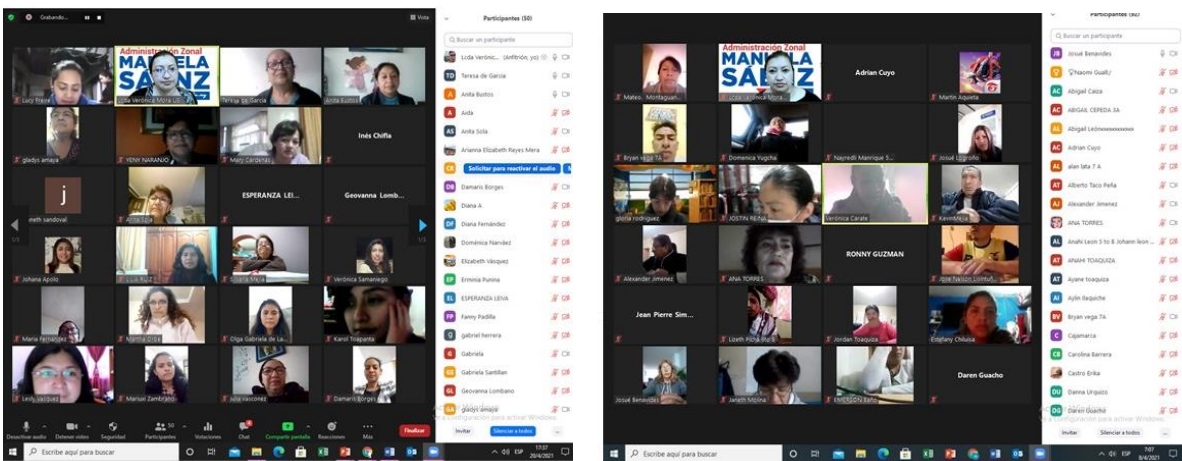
Grabando...

Vista

Participantes (50)

Buscar un participante

Administración Zonal
MANUELA SAENZ

Lucy Freire
Lcda Verónica Mora
Teresa de Garcia
Anita Bustos
gladys amaya
YENY NARANJO
Mary Cardenas
Inés Chifla
j
meth sandoval
Anita Sola
ESPERANZA LEI...
Geovanna Lomb...
Johana Apolo
LCIA RUIZ
Diana Mejia
Verónica Samaniego
Maria Fernandez
Martha Criba
Olga Gabriela de La...
Karol Toapanta
Leidy Vasquez
Manuel Zambrano
Julia Vasconez
Damaris Borges

Lcda Verónic... (Anfitrión, yo)
Teresa de Garcia
Anita Bustos
Aida
Anita Sola
Arianna Elizabeth Reyes Mera
Solicitar para reactivar el audio
Damaris Borges
Diana A
Diana Fernández
Dominica Narváez
Elizabeth Vásquez
Erminia Punina
ESPERANZA LEIVA
Fanny Padilla
gabriel herrera
Gabriela
Gabriela Santillan
Geovanna Lombano
gladys amayo

Desactivar audio
Detener vídeo
Seguridad
Participantes 50
Votaciones
Chat
Compartir pantalla
Reacciones
Más
Finalizar
Invitar
Silenciar a todos
Ve a Configuración para activar Windows.

Escribe aquí para buscar
ESP 17:37 20/4/2021

Participantes (50)

Buscar un participante

Administración Zonal
MANUELA SAENZ

Mateo Montaguan...
Lcda Verónica Mora
Adrian Cuyo
Martin Aquieta
Bryan vega 7A
Domenica Yugcha
Nayredli Manrique 5...
Josué Logroño
gloria rodriguez
JOSTIN REINA
Verónica Carate
Kevin Meza
Alexander Jimenez
ANA TORRES
RONNY GUZMAN
Jose Nelson Llumiq...
Jean Pierre Sim...
Lizeth Pilca 9no
Jordan Toaquiza
Estefany Chiluisa
Josué Benavides
Janeth Molina
EMERSON Saño
Daren Guacho

Josué Benavides
Naomi Gualli
Abigail Caiza
ABIGAIL CEPEDA 3A
Abigail Leónnnnnnnnn
Adrian Cuyo
alan lata 7 A
Alberto Taco Peña
Alexander Jimenez
ANA TORRES
Anahi Leon 5 to B Johann leon ...
ANAHI TOAQUIZA
Ayane toaquiza
Aylin Ilaquiche
Bryan vega 7A
Cajamarca
Carolina Barrera
Castro Erika
Dianna Urquizo
Daren Guacho

Invitar
Silenciar a todos
Ve a Configuración para activar Windows.

Escribe aquí para buscar
ESP 7:07 8/4/2021